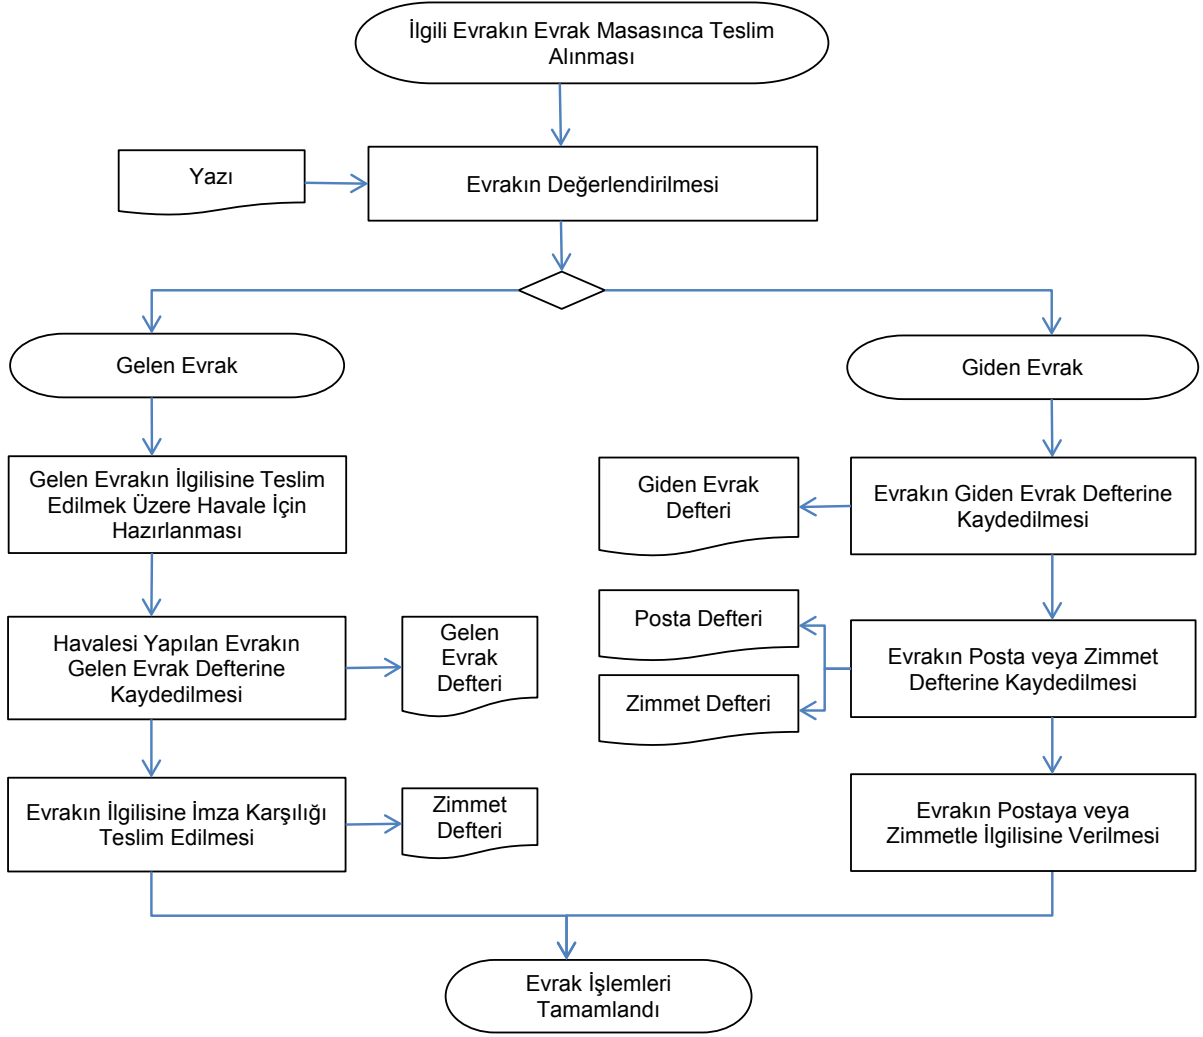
İlgili Evrakın Evrak Masasınca Teslim Alınması

Yazı

Evrakın Değerlendirilmesi

Gelen Evrak

Giden Evrak

Gelen Evrakın İlgilisine Teslim Edilmek Üzere Havale İçin Hazırlanması

Havalesi Yapılan Evrakın Gelen Evrak Defterine Kaydedilmesi

Gelen Evrak Defteri

Evrakın İlgilisine İmza Karşılığı Teslim Edilmesi

Zimmet Defteri

Giden Evrak Defteri

Evrakın Giden Evrak Defterine Kaydedilmesi

Posta Defteri

Zimmet Defteri

Evrakın Posta veya Zimmet Defterine Kaydedilmesi

Evrakın Postaya veya Zimmetle İlgilisine Verilmesi

Evrak İşlemleri Tamamlandı